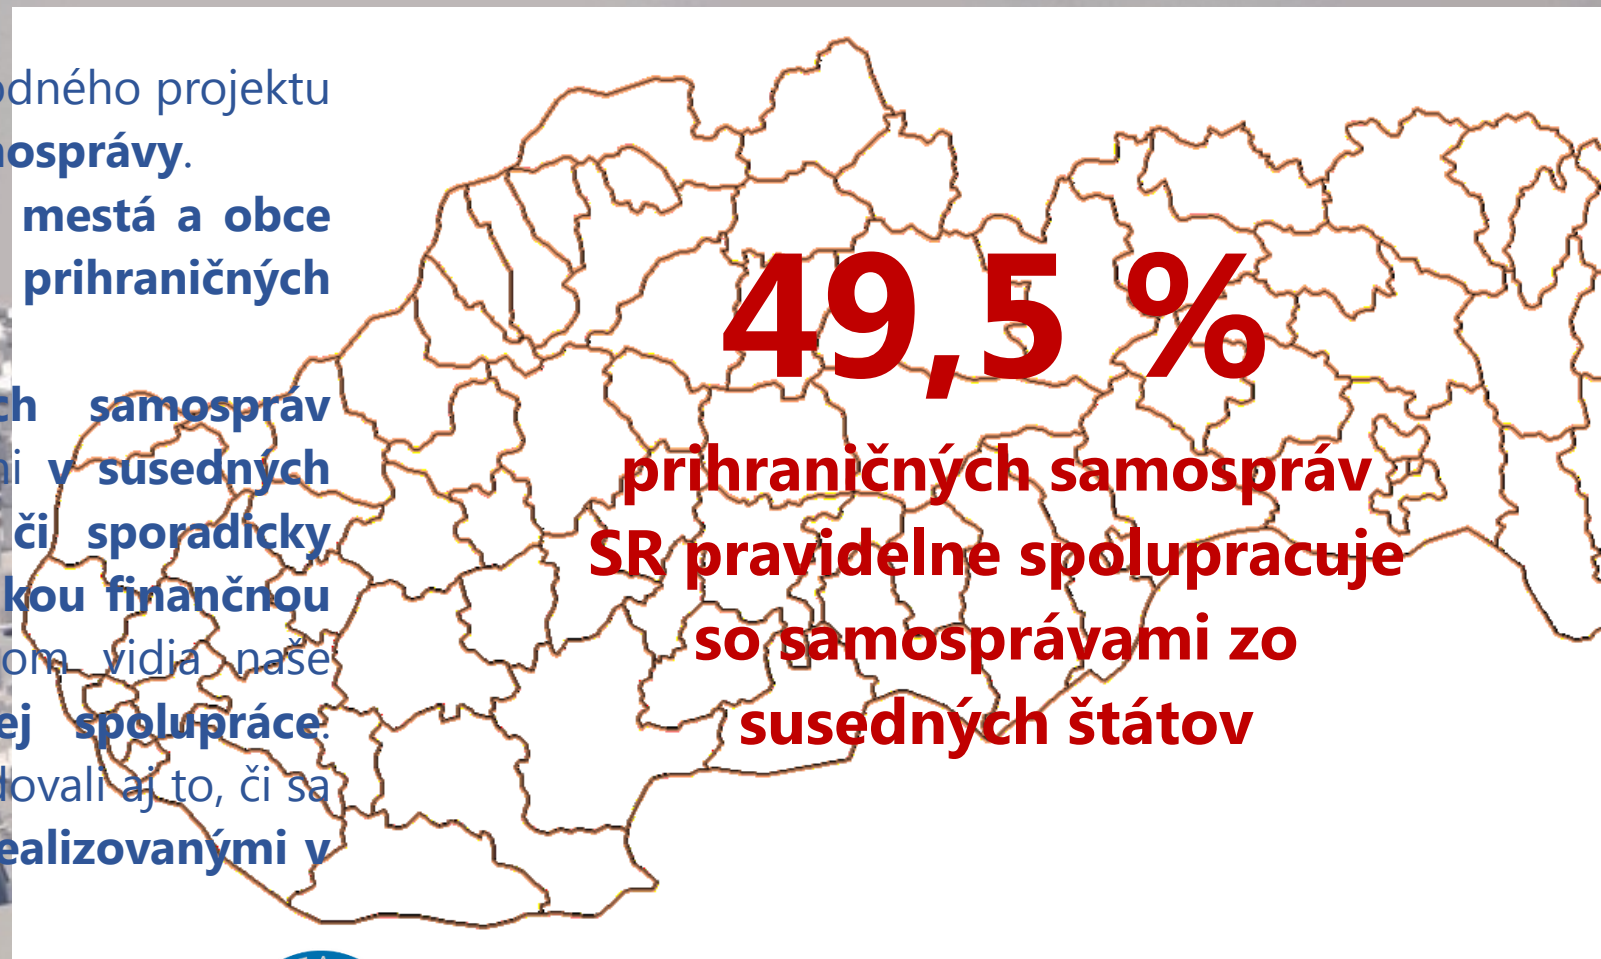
odného projektu
osprávy.
mestá a obce
prihraničných

ch samospráv
ni v susedných
či sporadicky
kou finančnou
om vidia naše
ej spolupráce.
dovali aj to, či sa
ealizovanými v

49,5 %
prihraničných samospráv SR pravidelne spolupracuje so samosprávami zo susedných štátov